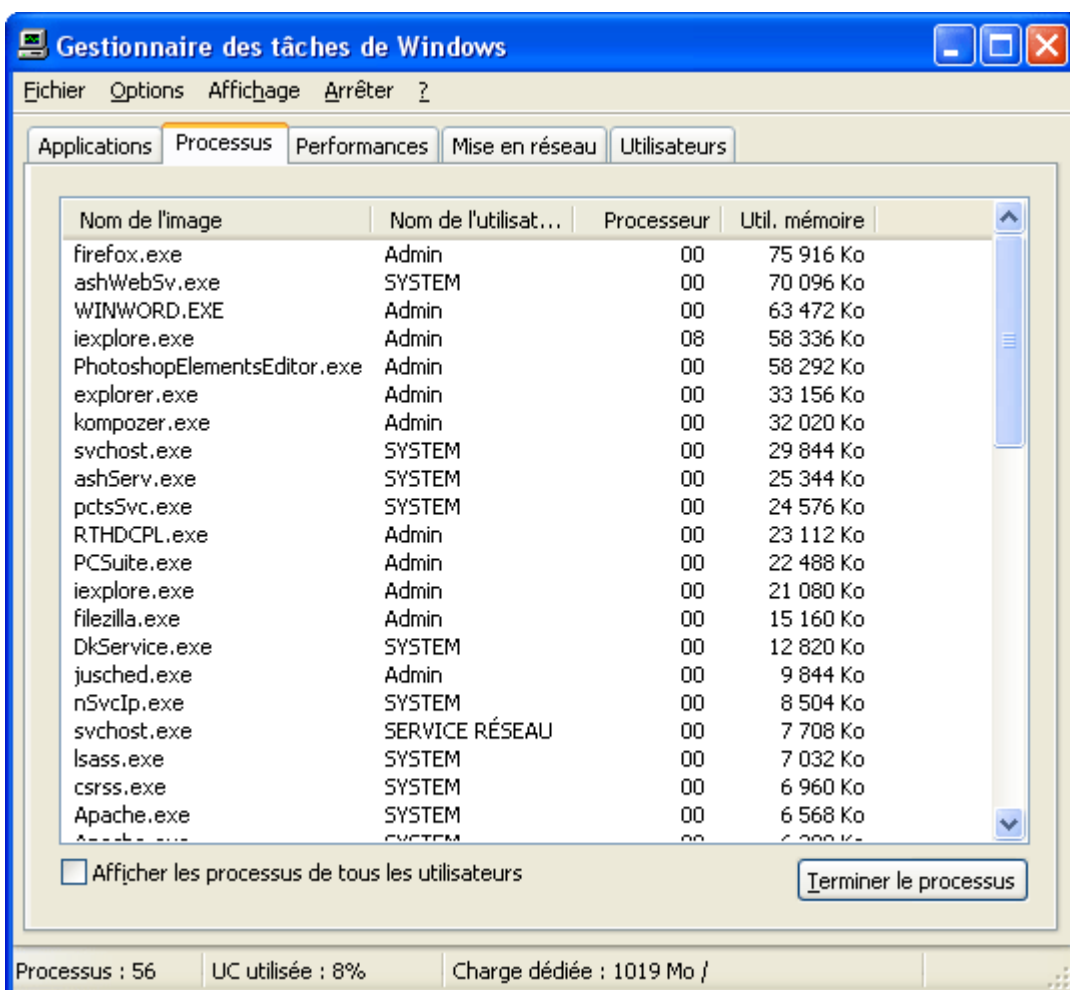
Gestionnaire des tâches de Windows

Fichier Options Affichage Arrêter ?

Applications | Processus | Performances | Mise en réseau | Utilisateurs

| Nom de l'image | Nom de l'utilisat... | Processeur | Util. mémoire |
|---|---|---|---|
| firefox.exe | Admin | 00 | 75 916 Ko |
| ashWebSv.exe | SYSTEM | 00 | 70 096 Ko |
| WINWORD.EXE | Admin | 00 | 63 472 Ko |
| iexplore.exe | Admin | 08 | 58 336 Ko |
| PhotoshopElementsEditor.exe | Admin | 00 | 58 292 Ko |
| explorer.exe | Admin | 00 | 33 156 Ko |
| kompozer.exe | Admin | 00 | 32 020 Ko |
| svchost.exe | SYSTEM | 00 | 29 844 Ko |
| ashServ.exe | SYSTEM | 00 | 25 344 Ko |
| pctsSvc.exe | SYSTEM | 00 | 24 576 Ko |
| RTHDCPL.exe | Admin | 00 | 23 112 Ko |
| PCSuite.exe | Admin | 00 | 22 488 Ko |
| iexplore.exe | Admin | 00 | 21 080 Ko |
| filezilla.exe | Admin | 00 | 15 160 Ko |
| DkService.exe | SYSTEM | 00 | 12 820 Ko |
| jusched.exe | Admin | 00 | 9 844 Ko |
| nSvcIp.exe | SYSTEM | 00 | 8 504 Ko |
| svchost.exe | SERVICE RÉSEAU | 00 | 7 708 Ko |
| lsass.exe | SYSTEM | 00 | 7 032 Ko |
| csrss.exe | SYSTEM | 00 | 6 960 Ko |
| Apache.exe | SYSTEM | 00 | 6 568 Ko |
| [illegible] | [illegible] | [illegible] | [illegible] |

Afficher les processus de tous les utilisateurs

Terminer le processus

Processus : 56 | UC utilisée : 8% | Charge dédiée : 1019 Mo /